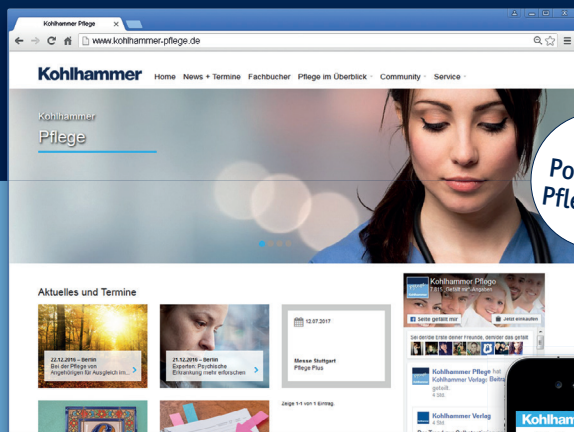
Kohlhammer Pflege

www.kohlhammer-pflege.de

Kohlhammer

Home News + Termine Fachbücher Pflege im Überblick Community Service

Kohlhammer
Pflege

Po
Pfle

Aktuelles und Termine

22.12.2016 – Berlin
Bei der Pflege von Angehörigen für Ausgleich im...

21.12.2016 – Berlin
Experten: Psychische Erkrankung mehr erforschen

12.07.2017

Messe Stuttgart
Pflege Plus

Zeige 1-1 von 1 Eintrag

Kohlhammer Pflege
1.815 „Gefällt mir"-Angaben

Seite gefällt mir

Jetzt einkaufen

Sei der/die Erste deiner Freunde, dem/der das gefällt

Kohlhammer Pflege
Kohlhammer Verlag: Beitra
gefällt.

Kohlhammer Verlag

Kohlh